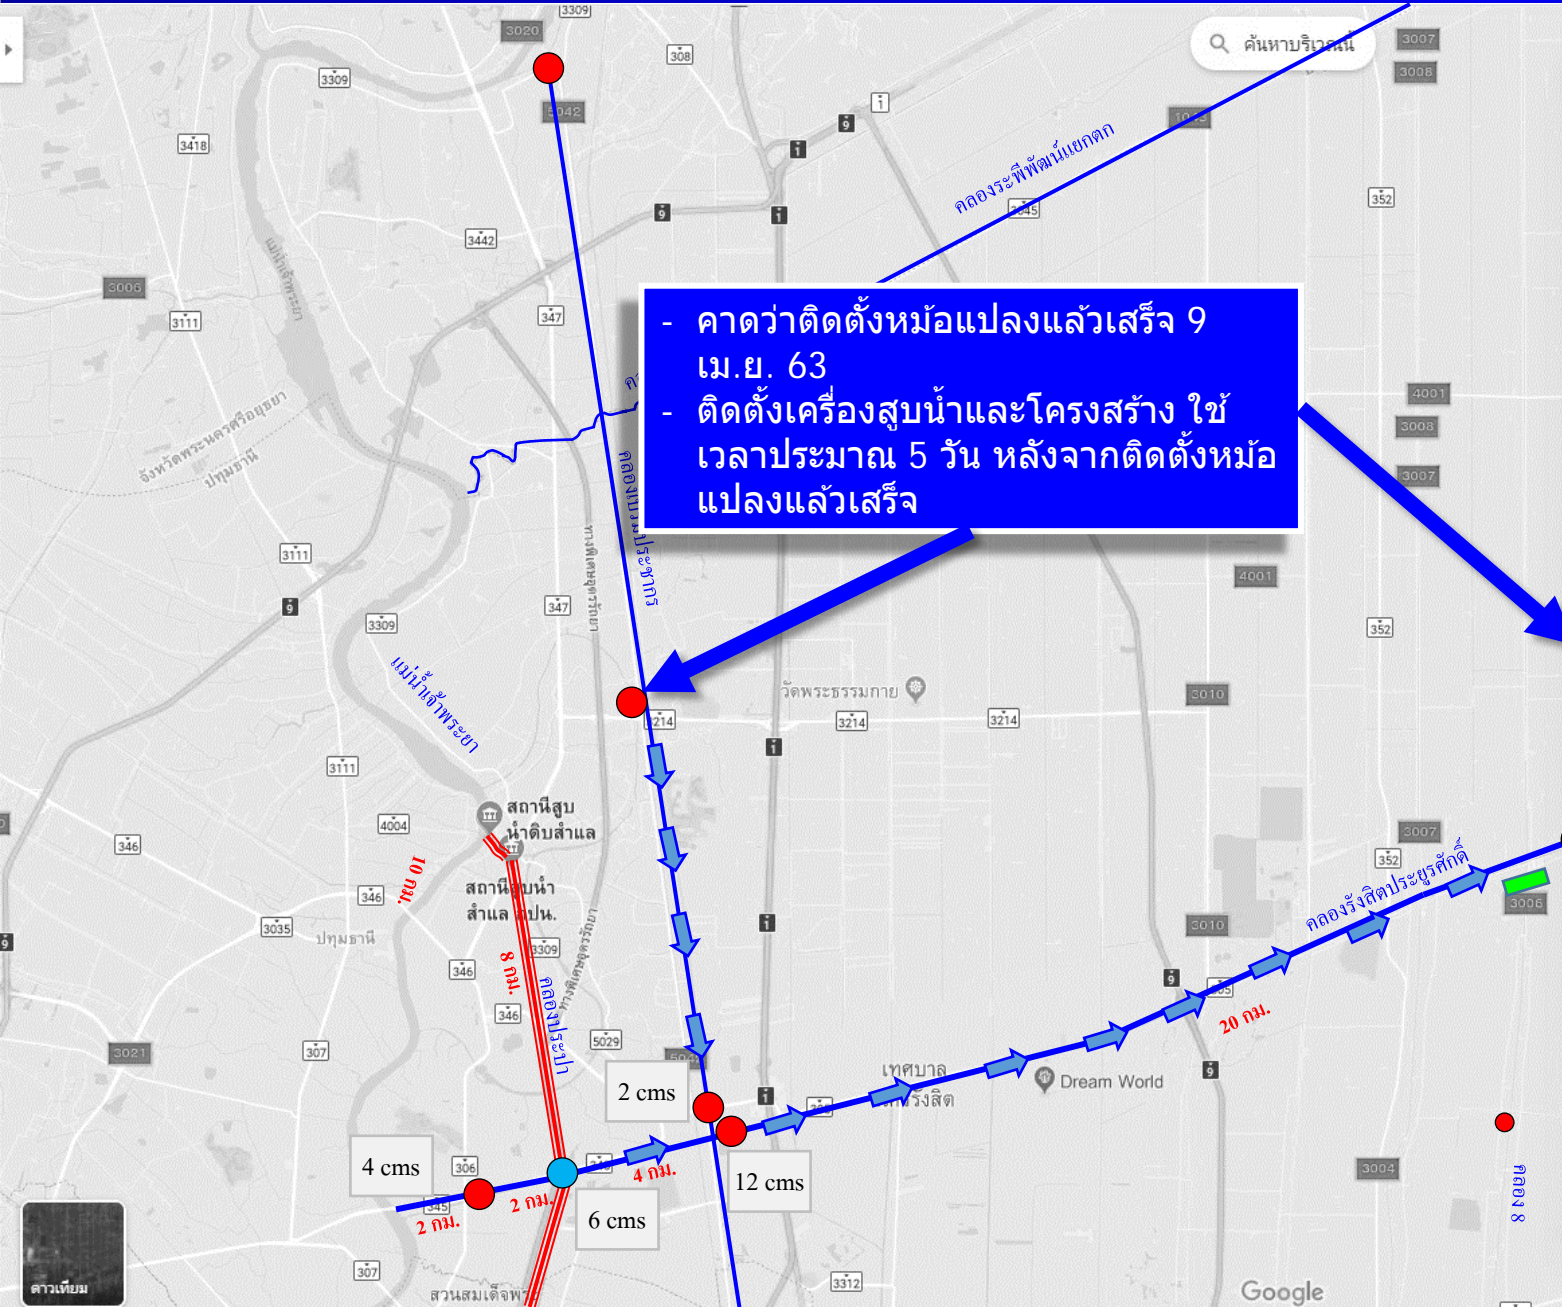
- คาดว่าติดตั้งหม้อแปลงแล้วเสร็จ 9 เม.ย. 63
- ติดตั้งเครื่องสูบน้ำและโครงสร้าง ใช้เวลาประมาณ 5 วัน หลังจากติดตั้งหม้อแปลงแล้วเสร็จ

ค้นหาบริเวณนี้

3309
3020
308
3042
3309
3418
3442
3006
3111
347
3007
3008
352
4001
3008
3007
4001
352
3010
3214
3214
3214
3111
4004
346
346
3035
346
346
3309
5029
3021
307
306
345
307
3312
3004
3007
352
3006
3010

คลองระพีพัฒน์แยกตก
คลองเปรมประชากร
ทางหลวงอุตรวิถี
จังหวัดพระนครศรีอยุธยา
ปทุมธานี
แม่น้ำเจ้าพระยา
วัดพระธรรมกาย
สถานีสูบน้ำดิบสำแล
สถานีสูบน้ำสำแล กปน.
ปทุมธานี
คลองประปา
เทศบาลนครรังสิต
Dream World
คลองรังสิตประยูรศักดิ์
คลอง 8
สวนสมเด็จพระ
ดาวเทียม
Google

10 กม.
8 กม.
20 กม.
4 กม.
2 กม.
2 กม.
2 cms
4 cms
6 cms
12 cms